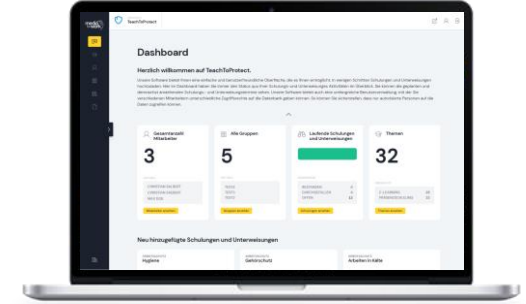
TeachToProtect

Dashboard

Herzlich willkommen auf TeachToProtect.

Gesamtanzahl Mitarbeiter

3

Alle Gruppen

5

Laufende Schulungen und Unterweisungen

Themen

32

Neu hinzugefügte Schulungen und Unterweisungen

Hygiene

Gehörschutz

Arbeiten in Kälte